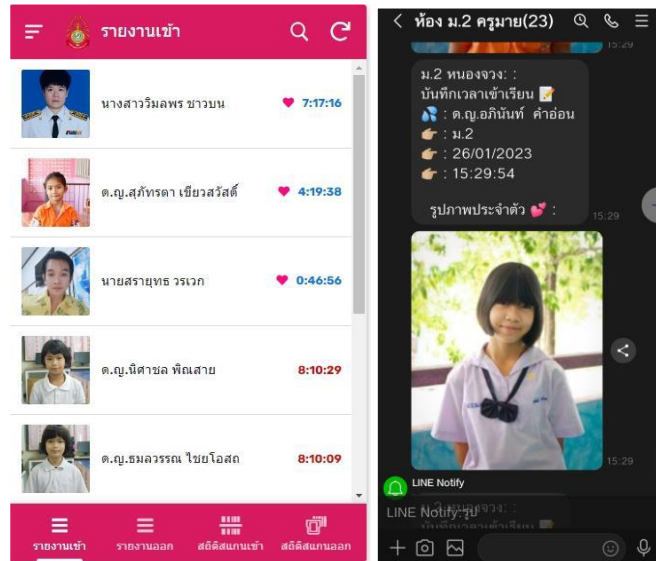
รายงานเข้า

นางสาววิมลพร ชาวบน 7:17:16

ด.ญ.สุภัทรดา เขียวสวัสดิ์ 4:19:38

นายสรายุทธ วรเวก 0:46:56

ด.ญ.นิศาชล พิณสาย 8:10:29

ด.ญ.ธมลวรรณ ไชยโอสถ 8:10:09

รายงานเข้า รายงานออก สถิติสแกนเข้า สถิติสแกนออก

ห้อง ม.2 ครูมาย(23)

15:29

ม.2 หนองจวง: :
บันทึกเวลาเข้าเรียน
: ด.ญ.อภินันท์ คำอ่อน
: ม.2
: 26/01/2023
: 15:29:54

รูปภาพประจำตัว :

15:29

15:29

LINE Notify

LINE Notify: รูป